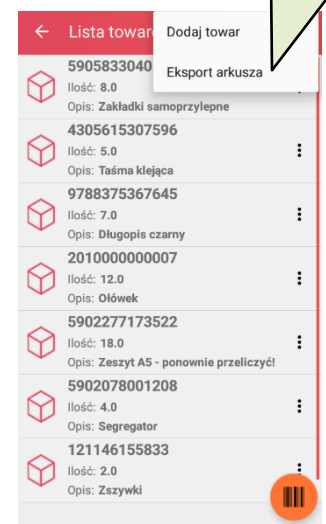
Lista towar

Dodaj towar

Eksport arkusza

5905833040
Ilość: 8.0
Opis: Zakładki samoprzylepne

4305615307596
Ilość: 5.0
Opis: Taśma klejąca

9788375367645
Ilość: 7.0
Opis: Długopis czarny

2010000000007
Ilość: 12.0
Opis: Ołówek

5902277173522
Ilość: 18.0
Opis: Zeszyt A5 - ponownie przeliczyć!

5902078001208
Ilość: 4.0
Opis: Segregator

121146155833
Ilość: 2.0
Opis: Zszywki